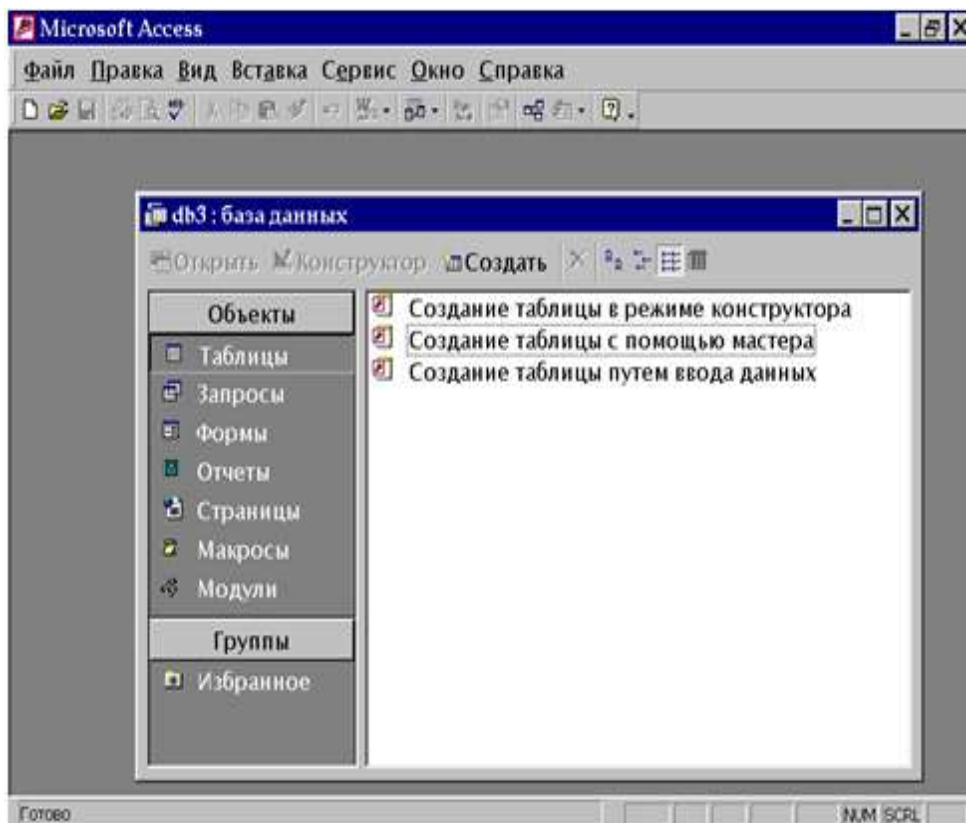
Microsoft Access

Файл Правка Вид Вставка Сервис Окно Справка

db3 : база данных

Открыть Конструктор Создать

Объекты

Таблицы

Запросы

Формы

Отчеты

Страницы

Макросы

Модули

Группы

Избранное

Создание таблицы в режиме конструктора

Создание таблицы с помощью мастера

Создание таблицы путем ввода данных

Готово

NUM SCRL